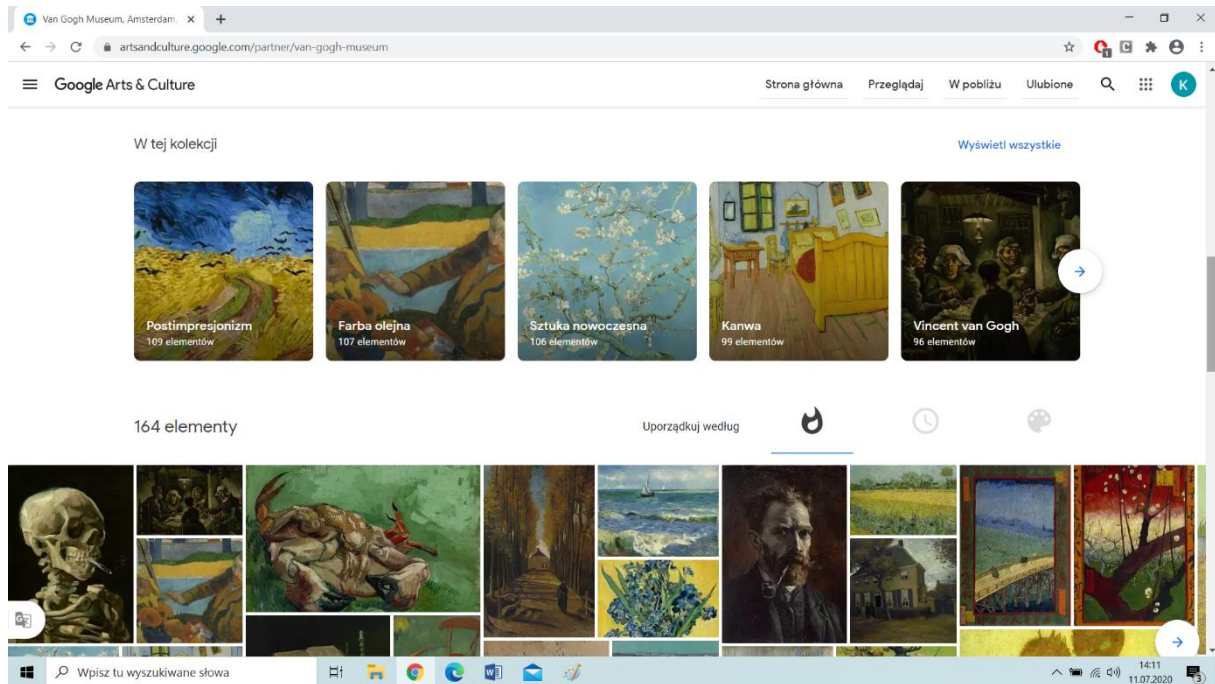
Van Gogh Museum, Amsterdam ×

artsandculture.google.com/partner/van-gogh-museum

Google Arts & Culture

Strona główna Przeglądaj W pobliżu Ulubione

K

W tej kolekcji

Wyświetl wszystkie

Postimpresjonizm
109 elementów

Farba olejna
107 elementów

Sztuka nowoczesna
106 elementów

Kanwa
99 elementów

Vincent van Gogh
96 elementów

164 elementy

Uporządkuj według

Wpisz tu wyszukiwane słowa

14:11
11.07.2020

3